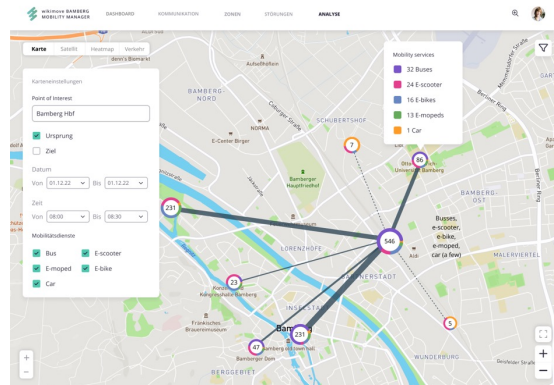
wikimove BAMBERG MOBILITY MANAGER
DASHBOARD KOMMUNIKATION ZONEN STÖRUNGEN ANALYSE

Karte Satellit Heatmap Verkehr

Karteneinstellungen
Point of Interest
Bamberg Hbf
Ursprung
Ziel
Datum
Von 01.12.22 Bis 01.12.22
Zeit
Von 08:00 Bis 08:30
Mobilitätsdienste
Bus
E-scooter
E-moped
E-bike
Car

Mobility services
32 Buses
24 E-scooter
16 E-bikes
13 E-mopeds
1 Car

Busses, e-scooter, e-bike, e-moped, car (a few)

231
7
86
546
23
231
47
5

BAMBERG NORD
SCHUBERTSHOF
LÖRENZHOFE
GÄRTNERSTADT
INSELSTADT
BAMBERG-OST
MALERVIERTEL
WUNDERBURG
BERGGEBIET
Autohöfchen
NORMA
E-Center Birger
Bamberg Hauptfriedhof
Universität Bamberg
Bamberg
Bamberger Dom
Fränkisches Brauereimuseum
Konzert Königshalle Bamberg
Aldi
Berliner Ring
Coburger Straße
Memmelsdorfer Straße